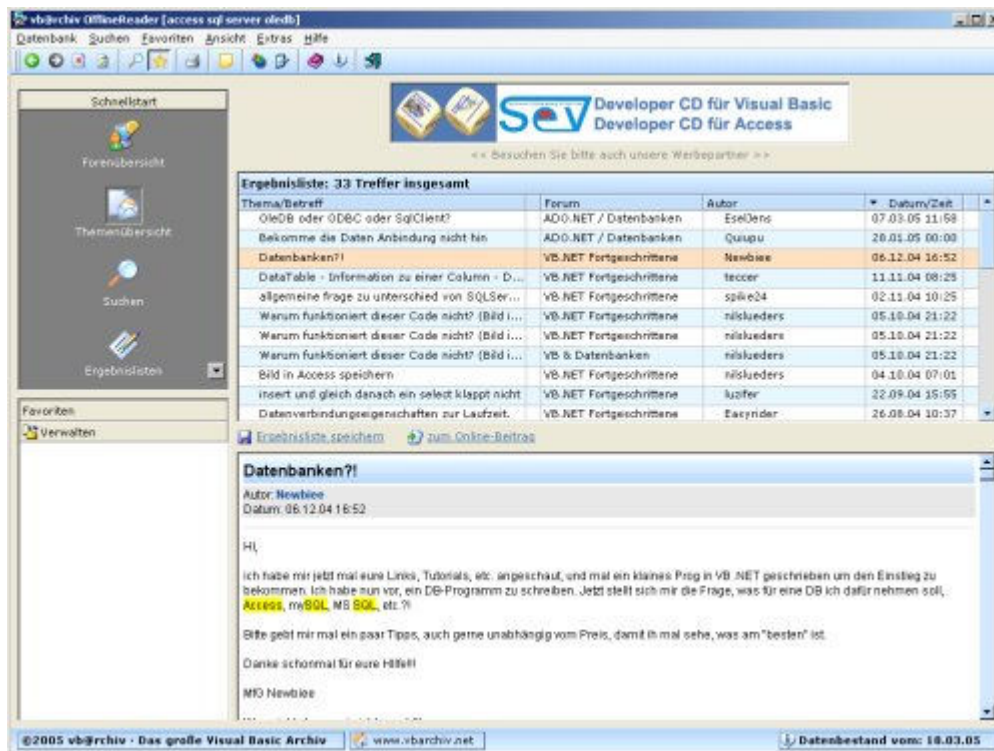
vb@rchiv OfflineReader [access sql server oledb]

Datenbank Suchen Favoriten Ansicht Extras Hilfe

Schnellstart

Forenübersicht

Themenübersicht

Suchen

Ergebnislisten

Favoriten

Verwalten

Developer CD für Visual Basic
Developer CD für Access

<< Besuchen Sie bitte auch unsere Werbepartner >>

Ergebnisliste: 33 Treffer insgesamt

| Thema/Betreff | Forum | Autor | Datum/Zeit |
|---|---|---|---|
| OleDB oder ODBC oder SqlClient? | ADO.NET / Datenbanken | EselJens | 07.03.05 11:58 |
| Bekomme die Daten Anbindung nicht hin | ADO.NET / Datenbanken | Quiupu | 28.01.05 00:00 |
| Datenbanken?! | VB.NET Fortgeschrittene | Newbiee | 06.12.04 16:52 |
| DataTable - Information zu einer Column - D... | VB.NET Fortgeschrittene | teccer | 11.11.04 08:25 |
| allgemeine frage zu unterschied von SQLSer... | VB.NET Fortgeschrittene | spike24 | 02.11.04 10:25 |
| Warum funktioniert dieser Code nicht? (Bild i... | VB.NET Fortgeschrittene | nilsflueders | 05.10.04 21:22 |
| Warum funktioniert dieser Code nicht? (Bild i... | VB.NET Fortgeschrittene | nilsflueders | 05.10.04 21:22 |
| Warum funktioniert dieser Code nicht? (Bild i... | VB & Datenbanken | nilsflueders | 05.10.04 21:22 |
| Bild in Access speichern | VB.NET Fortgeschrittene | nilsflueders | 04.10.04 07:01 |
| insert und gleich danach ein select klappt nicht | VB.NET Fortgeschrittene | luzifer | 22.09.04 15:55 |
| Datenverbindungseigenschaften zur Laufzeit. | VB.NET Fortgeschrittene | Easyrider | 26.08.04 10:37 |

Ergebnisliste speichern    zum Online-Beitrag

Datenbanken?!

Autor: Newbiee
Datum: 06.12.04 16:52

Hi,

ich habe mir jetzt mal eure Links, Tutorials, etc. angeschaut, und mal ein kleines Prog in VB .NET geschrieben um den Einstieg zu bekommen. Ich habe nun vor, ein DB-Programm zu schreiben. Jetzt stellt sich mir die Frage, was für eine DB ich dafür nehmen soll, Access, mySQL, MS SQL, etc.?!

Bitte gebt mir mal ein paar Tipps, auch gerne unabhängig vom Preis, damit ih mal sehe, was am "besten" ist.

Danke schonmal für eure Hilfe!!!

MfG Newbiee

©2005 vb@rchiv - Das große Visual Basic Archiv    www.vbarchiv.net    Datenbestand vom: 18.03.05